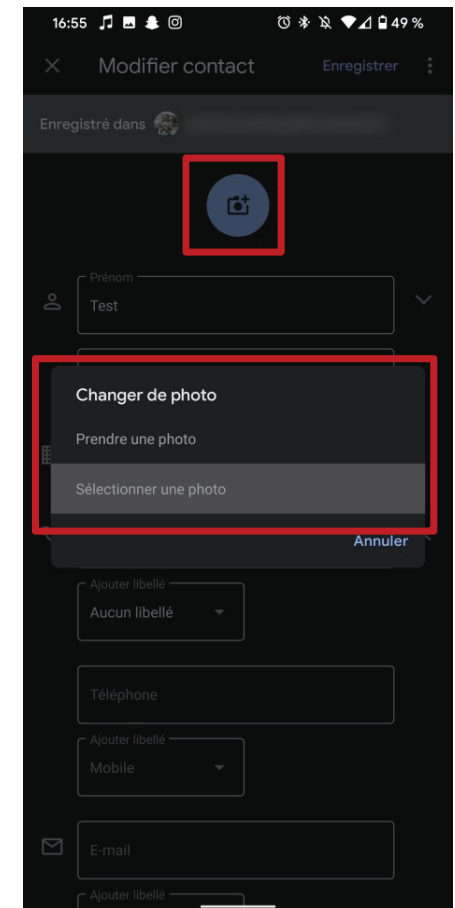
16:55

49 %

Modifier contact

Enregistrer

Enregistré dans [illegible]

Prénom
Test

Changer de photo

Prendre une photo

Sélectionner une photo

Annuler

Ajouter libellé
Aucun libellé

Téléphone

Ajouter libellé
Mobile

E-mail

Ajouter libellé